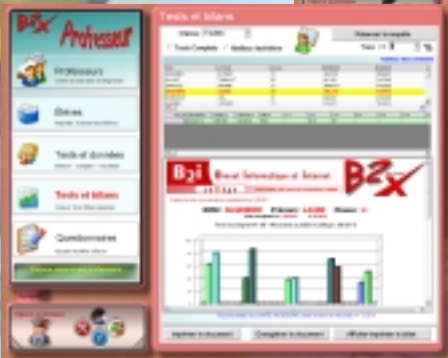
B2X Professeur

Professeurs

Elèves

Tests et données

Tests et bilans

Questionnaires

Tests et bilans

Obtenir le résultat

Tests Complets

B2i Brevet Informatique et Internet collège

B2X

Imprimer le document

Enregistrer le document

Afficher/imprimer le bilan